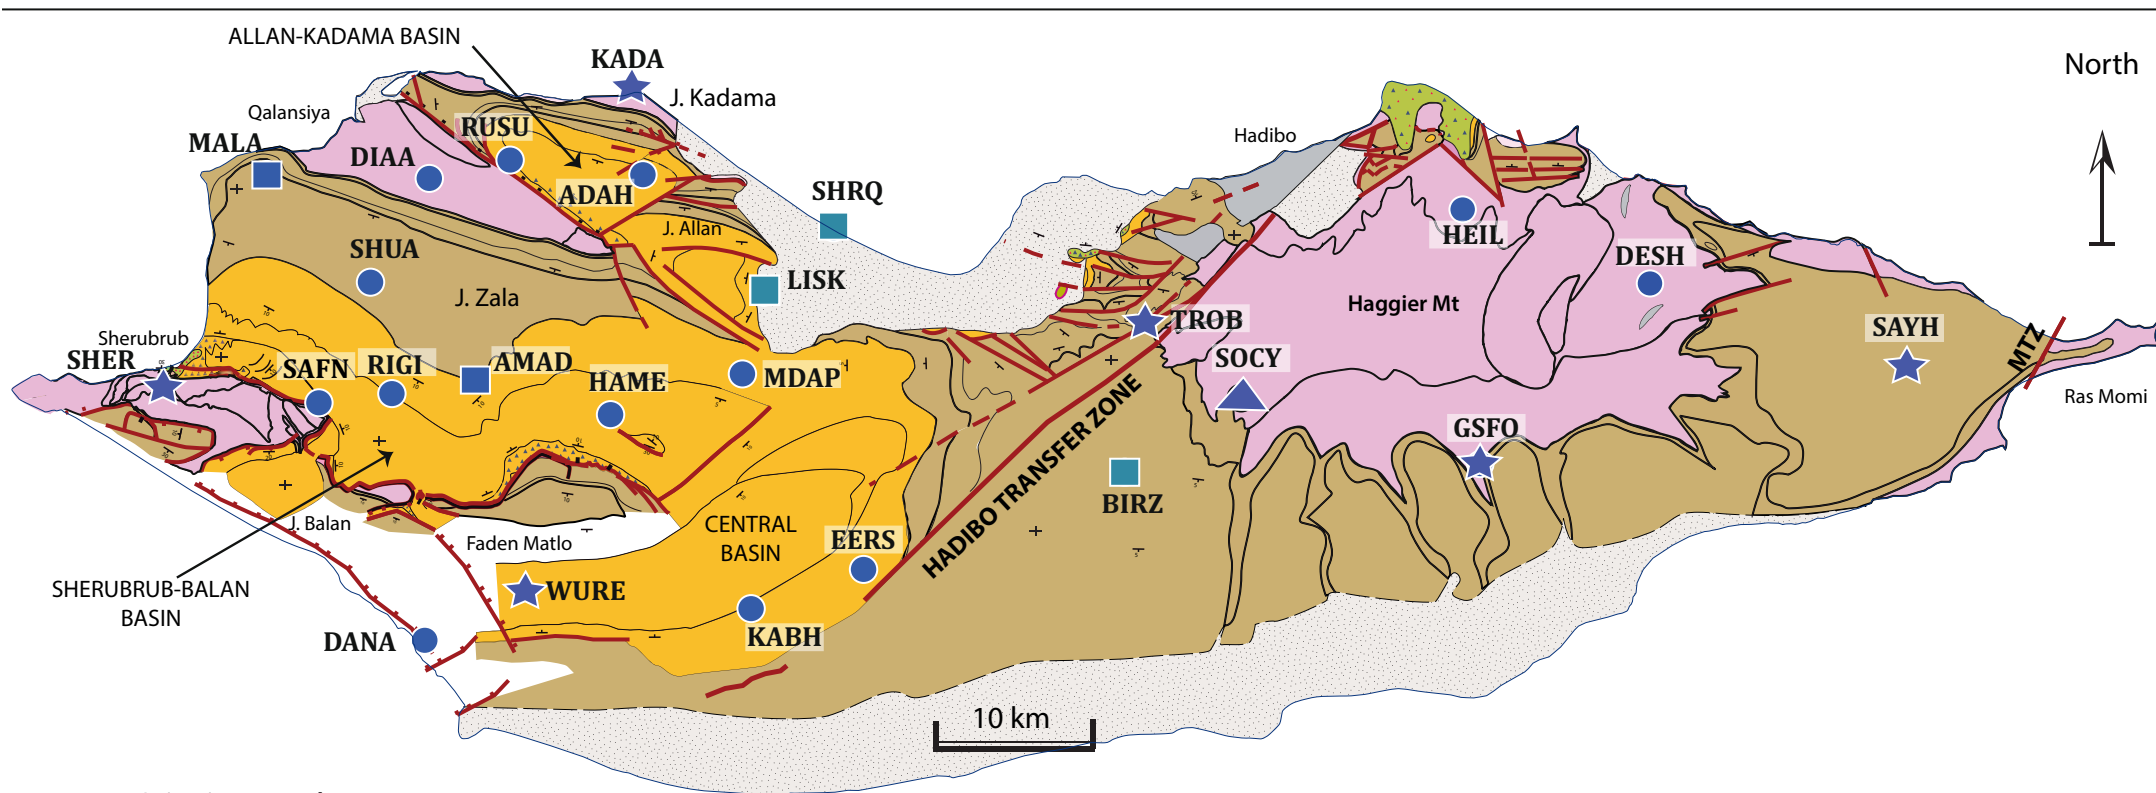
ALLAN-KADAMA BASIN
KADA
J. Kadama
North
Qalansiya
MALA
DIAA
RUSU
ADAH
Hadibo
SHRQ
J. Allan
HEIL
SHUA
LISK
DESH
J. Zala
Haggier Mt
Sherubrub
SHER
TROB
SAYH
SAFN
RIGI
AMAD
HAME
MDAP
SOCY
MTZ
Ras Momi
GSFO
HADIBO TRANSFER ZONE
BIRZ
J. Balan
CENTRAL BASIN
EERS
Faden Matlo
SHERUBRUB-BALAN BASIN
WURE
KABH
DANA
10 km